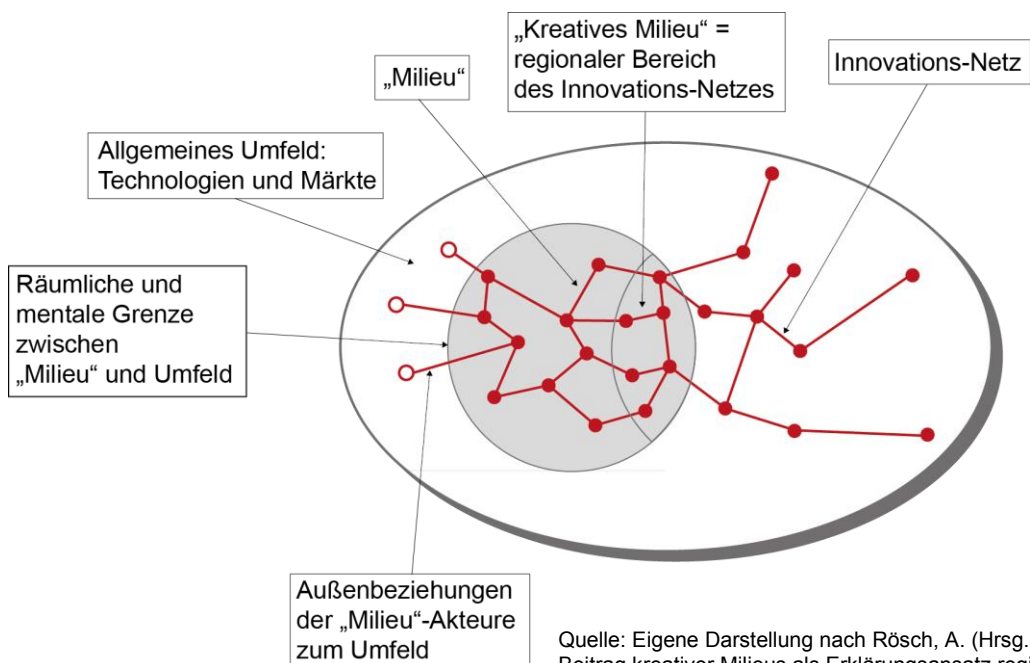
„Kreatives Milieu“ = regionaler Bereich des Innovations-Netzes

„Milieu“

Innovations-Netz

Allgemeines Umfeld: Technologien und Märkte

Räumliche und mentale Grenze zwischen „Milieu“ und Umfeld

Außenbeziehungen der „Milieu“-Akteure zum Umfeld

Quelle: Eigene Darstellung nach Rösch, A. (Hrsg. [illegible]
Beitrag kreativer Milieus als Erklärungsansatz reg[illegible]